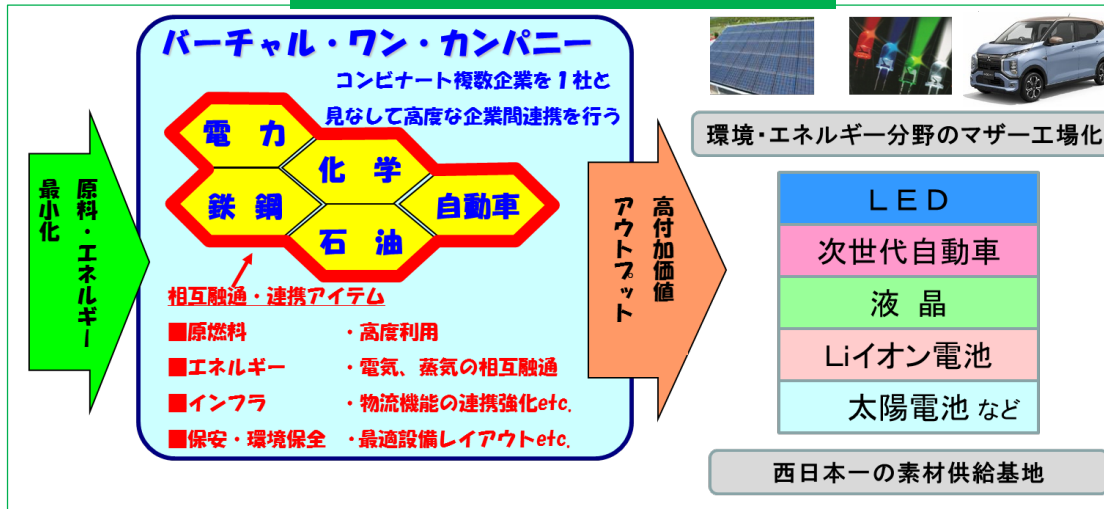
原料・エネルギー
最小化

バーチャル・ワン・カンパニー

コンビナート複数企業を１社と見なして高度な企業間連携を行う

電力
化学
鉄鋼
自動車
石油

相互融通・連携アイテム

■原燃料　・高度利用
■エネルギー　・電気、蒸気の相互融通
■インフラ　・物流機能の連携強化etc.
■保安・環境保全　・最適設備レイアウトetc.

高付加価値
アウトプット

環境・エネルギー分野のマザー工場化

| ＬＥＤ |
|---|
| 次世代自動車 |
| 液晶 |
| Liイオン電池 |
| 太陽電池 など |

西日本一の素材供給基地